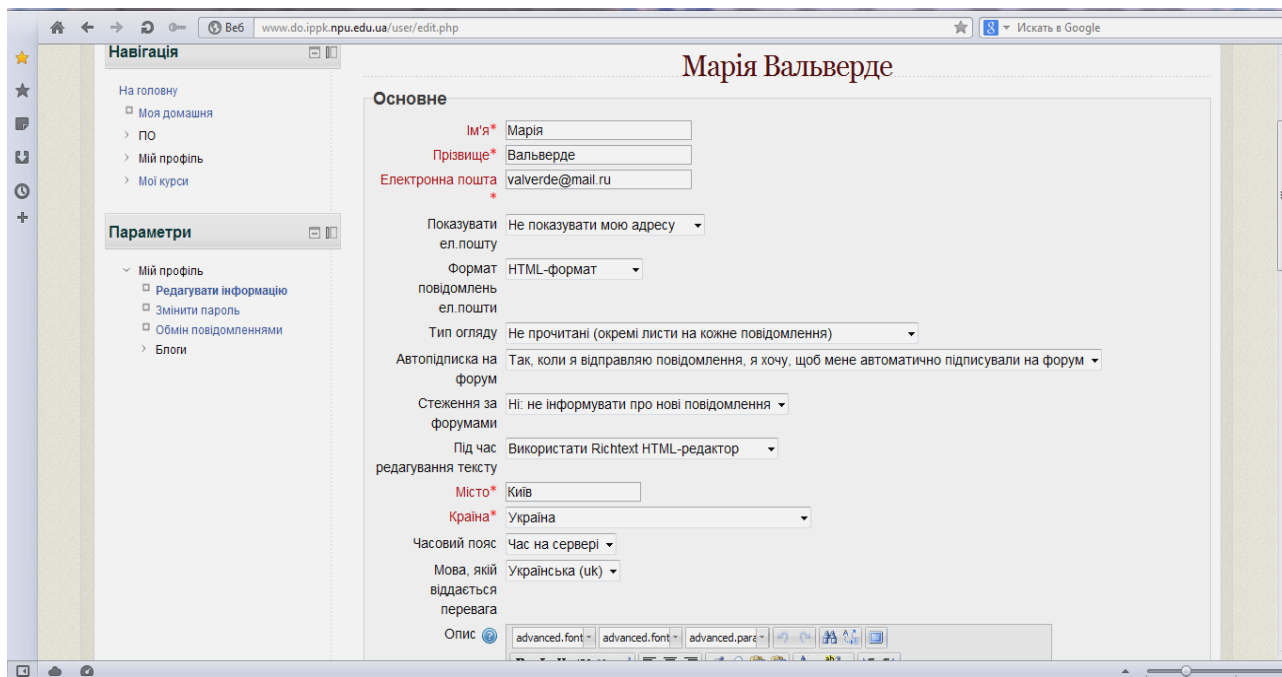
Веб www.do.ippk.npu.edu.ua/user/edit.php

Искать в Google

Навігація

На головну
Моя домашня
ПО
Мій профіль
Мої курси

Параметри

Мій профіль
Редагувати інформацію
Змінити пароль
Обмін повідомленнями
Блоги

Марія Вальверде

Основне

Ім'я* Марія
Прізвище* Вальверде
Електронна пошта* valverde@mail.ru
Показувати ел.пошту Не показувати мою адресу
Формат повідомлень ел.пошти HTML-формат
Тип огляду Не прочитані (окремі листи на кожне повідомлення)
Автопідписка на форум Так, коли я відправляю повідомлення, я хочу, щоб мене автоматично підписували на форум
Стеження за форумами Ні: не інформувати про нові повідомлення
Під час редагування тексту Використати Richtext HTML-редактор
Місто* Київ
Країна* Україна
Часовий пояс Час на сервері
Мова, якій віддається перевага Українська (uk)
Опис

advanced.font advanced.font advanced.para